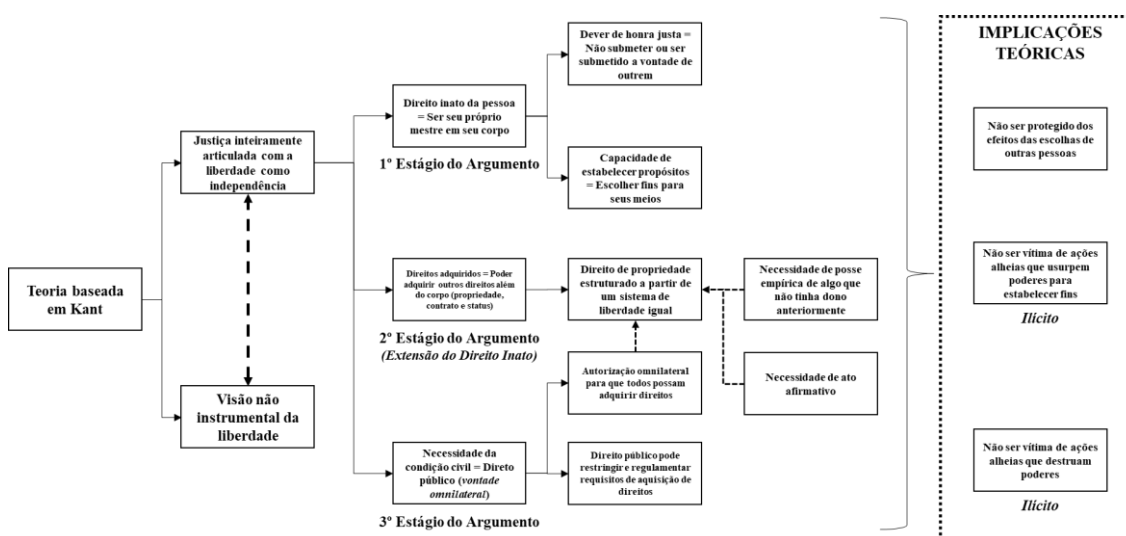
Teoria baseada em Kant

Justiça inteiramente articulada com a liberdade como independência

Visão não instrumental da liberdade

Direito inato da pessoa = Ser seu próprio mestre em seu corpo

1º Estágio do Argumento

Dever de honra justa = Não submeter ou ser submetido a vontade de outrem

Capacidade de estabelecer propósitos = Escolher fins para seus meios

Direitos adquiridos = Poder adquirir outros direitos além do corpo (propriedade, contrato e status)

2º Estágio do Argumento
(Extensão do Direito Inato)

Direito de propriedade estruturado a partir de um sistema de liberdade igual

Necessidade de posse empírica de algo que não tinha dono anteriormente

Autorização omnilateral para que todos possam adquirir direitos

Necessidade de ato afirmativo

Necessidade da condição civil = Direto público (vontade omnilateral)

Direito público pode restringir e regulamentar requisitos de aquisição de direitos

3º Estágio do Argumento

IMPLICAÇÕES TEÓRICAS

Não ser protegido dos efeitos das escolhas de outras pessoas

Não ser vítima de ações alheias que usurpem poderes para estabelecer fins

Ilícito

Não ser vítima de ações alheias que destruam poderes

Ilícito